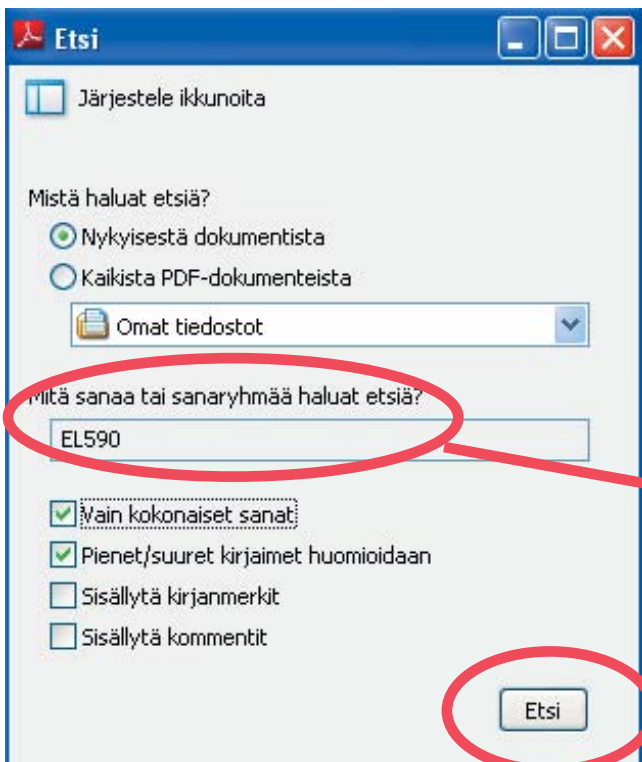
Etsi

Järjestele ikkunoita

Mistä haluat etsiä?

Nykyisestä dokumentista

Kaikista PDF-dokumenteista

Omat tiedostot

Mitä sanaa tai sanaryhmää haluat etsiä?

EL590

Vain kokonaiset sanat

Pienet/suuret kirjaimet huomioidaan

Sisällytä kirjanmerkit

Sisällytä kommentit

Etsi